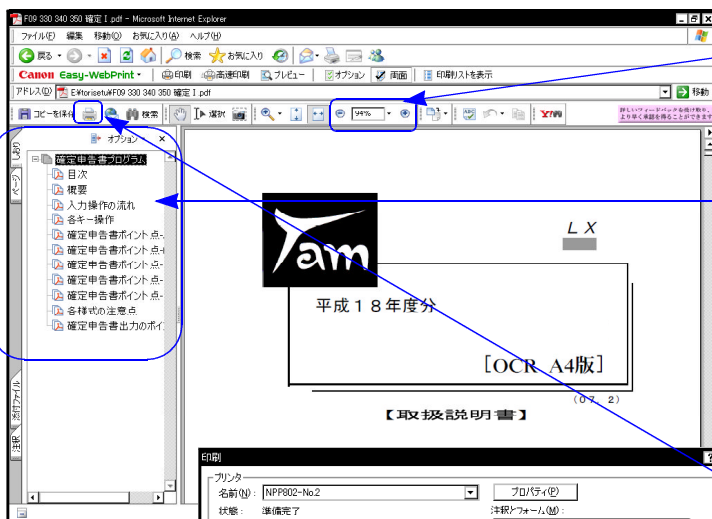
F09 330 340 350 確定Ⅰ.pdf - Microsoft Internet Explorer

ファイル(F) 編集 移動(O) お気に入り(A) ヘルプ(H)

戻る 検索 お気に入り

Canon Easy-WebPrint 印刷 高速印刷 プレビュー オプション 両面 印刷リストを表示

アドレス(D) E:¥torisetu¥F09 330 340 350 確定Ⅰ.pdf 移動

コピーを保存 検索 選択 94%

新しいウィンドウで表示 上り早く承認を得ることができます

オプション ×

しおり

ページ

確定申告書プログラム
目次
概要
入力操作の流れ
各キー操作
確定申告書ポイント点
確定申告書ポイント点
確定申告書ポイント点
確定申告書ポイント点
確定申告書ポイント点
各様式の注意点
確定申告書出力のポイ

添付ファイル

注釈

Tam

L X

平成１８年度分

［OCR A4版］

（07．2）

【取扱説明書】

印刷

プリンタ

名前(N): NPP802-No.2

プロパティ(P)

状態: 準備完了

注釈とフォーム(M):